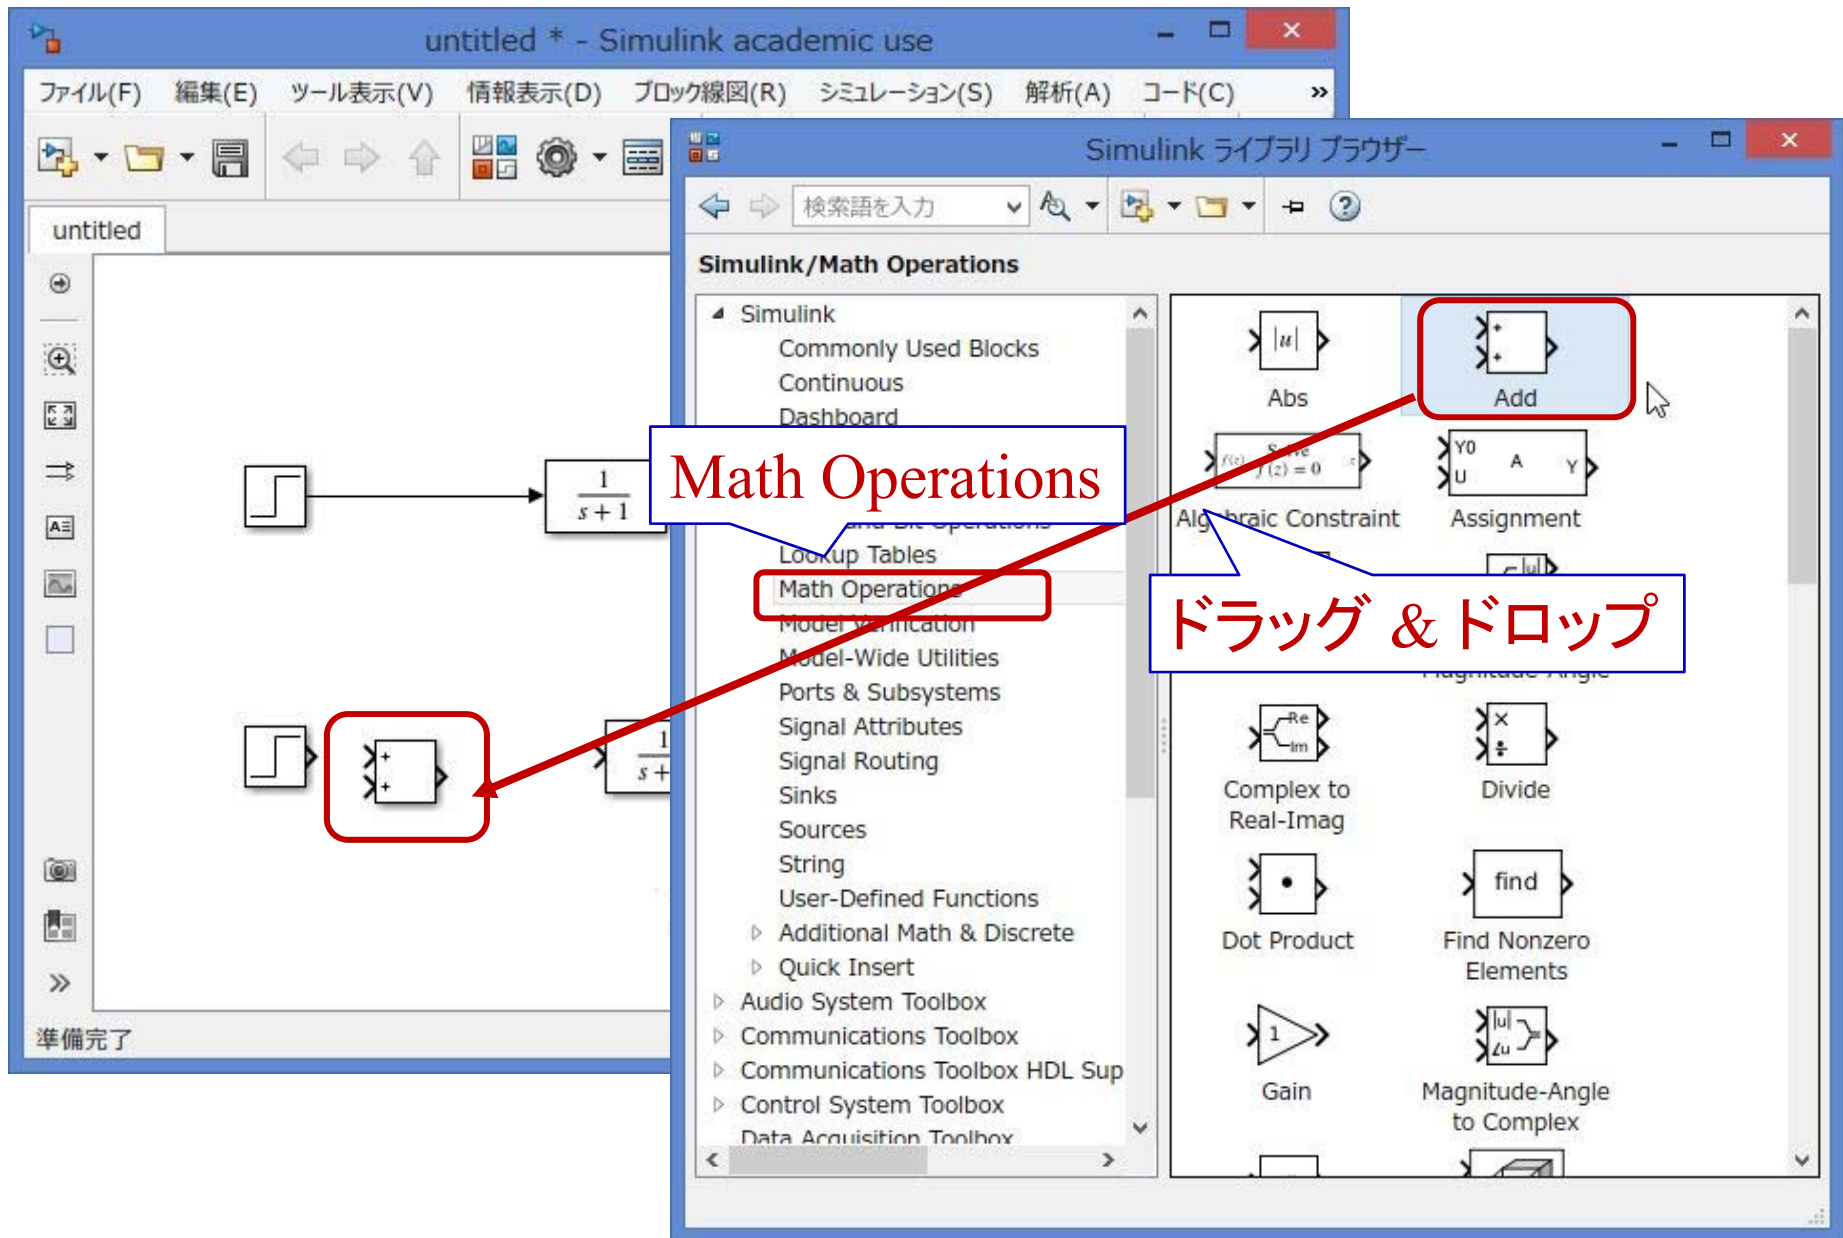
untitled * - Simulink academic use

ファイル(F) 編集(E) ツール表示(V) 情報表示(D) ブロック線図(R) シミュレーション(S) 解析(A) コード(C) »

untitled

$\frac{1}{s+1}$

準備完了

Simulink ライブラリ ブラウザー

検索語を入力

Simulink/Math Operations

Simulink
Commonly Used Blocks
Continuous
Dashboard
Lookup Tables
Math Operations
Model Verification
Model-Wide Utilities
Ports & Subsystems
Signal Attributes
Signal Routing
Sinks
Sources
String
User-Defined Functions
Additional Math & Discrete
Quick Insert
Audio System Toolbox
Communications Toolbox
Communications Toolbox HDL Sup
Control System Toolbox
Data Acquisition Toolbox

Math Operations

ドラッグ ＆ドロップ

Abs
Add
Algebraic Constraint
Assignment
Complex to Real-Imag
Divide
Dot Product
find
Find Nonzero Elements
Gain
Magnitude-Angle to Complex